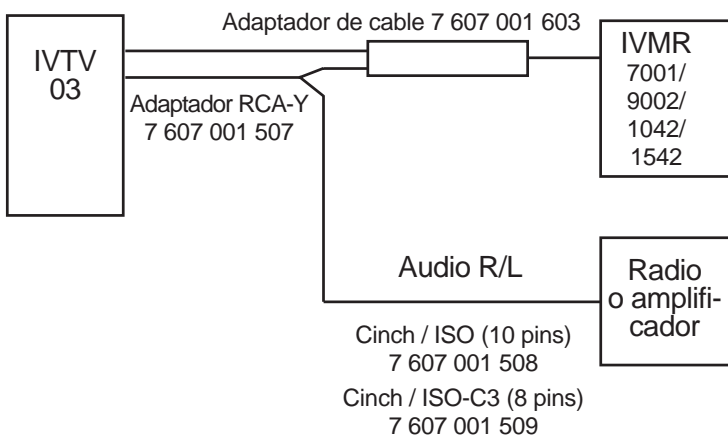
Adaptador de cable 7 607 001 603

IVTV 03

Adaptador RCA-Y 7 607 001 507

IVMR 7001/ 9002/ 1042/ 1542

Audio R/L

Radio o amplificador

Cinch / ISO (10 pins) 7 607 001 508

Cinch / ISO-C3 (8 pins) 7 607 001 509